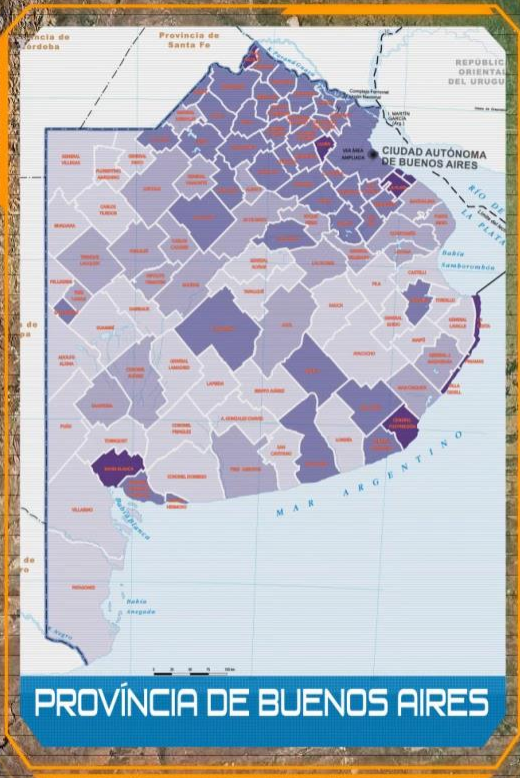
Provincia de Córdoba

Provincia de Santa Fe

REPÚBLICA ORIENTAL DEL URUGUAY

CIUDAD AUTÓNOMA DE BUENOS AIRES

RÍO DE LA PLATA

Bahía Samborombón

MAR ARGENTINO

Bahía Blanca

Bahía Anegada

PROVÍNCIA DE BUENOS AIRES